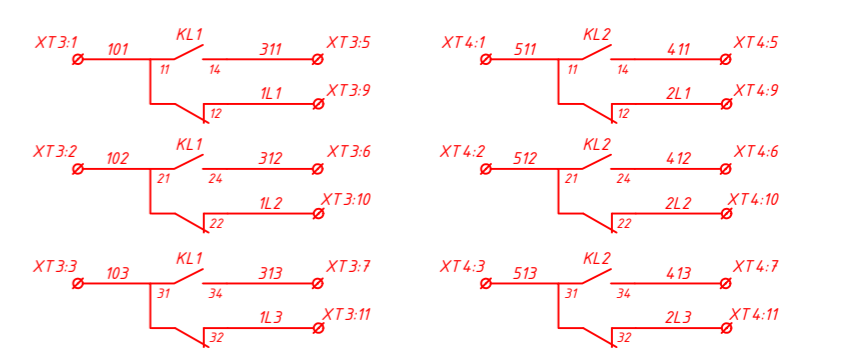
XT3:1 101 KL1 311 XT3:5
11 14
1L1 XT3:9
12

XT3:2 102 KL1 312 XT3:6
21 24
1L2 XT3:10
22

XT3:3 103 KL1 313 XT3:7
31 34
1L3 XT3:11
32

XT4:1 511 KL2 411 XT4:5
11 14
2L1 XT4:9
12

XT4:2 512 KL2 412 XT4:6
21 24
2L2 XT4:10
22

XT4:3 513 KL2 413 XT4:7
31 34
2L3 XT4:11
32